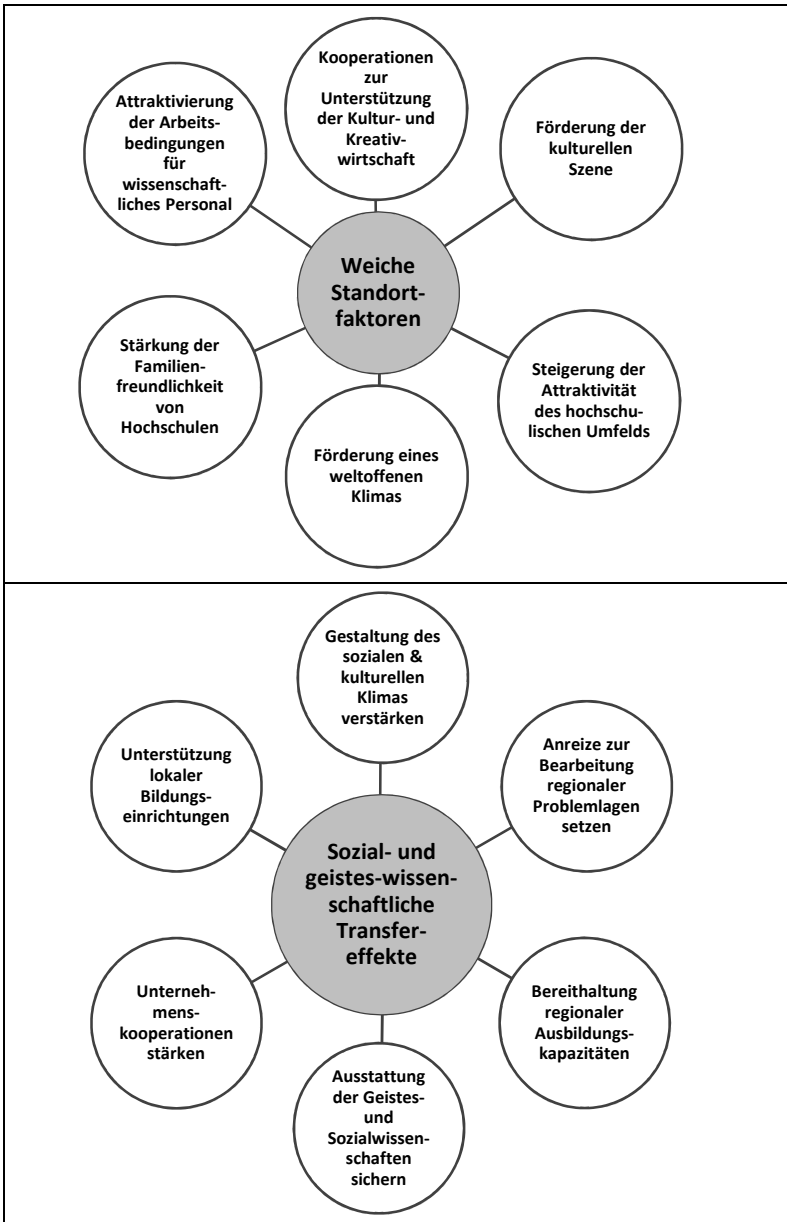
Kooperationen zur Unterstützung der Kultur- und Kreativwirtschaft

Attraktivierung der Arbeitsbedingungen für wissenschaftliches Personal

Förderung der kulturellen Szene

Weiche Standortfaktoren

Stärkung der Familienfreundlichkeit von Hochschulen

Steigerung der Attraktivität des hochschulischen Umfelds

Förderung eines weltoffenen Klimas

Gestaltung des sozialen & kulturellen Klimas verstärken

Unterstützung lokaler Bildungseinrichtungen

Anreize zur Bearbeitung regionaler Problemlagen setzen

Sozial- und geistes-wissenschaftliche Transfereffekte

Unternehmenskooperationen stärken

Bereithaltung regionaler Ausbildungskapazitäten

Ausstattung der Geistes- und Sozialwissenschaften sichern